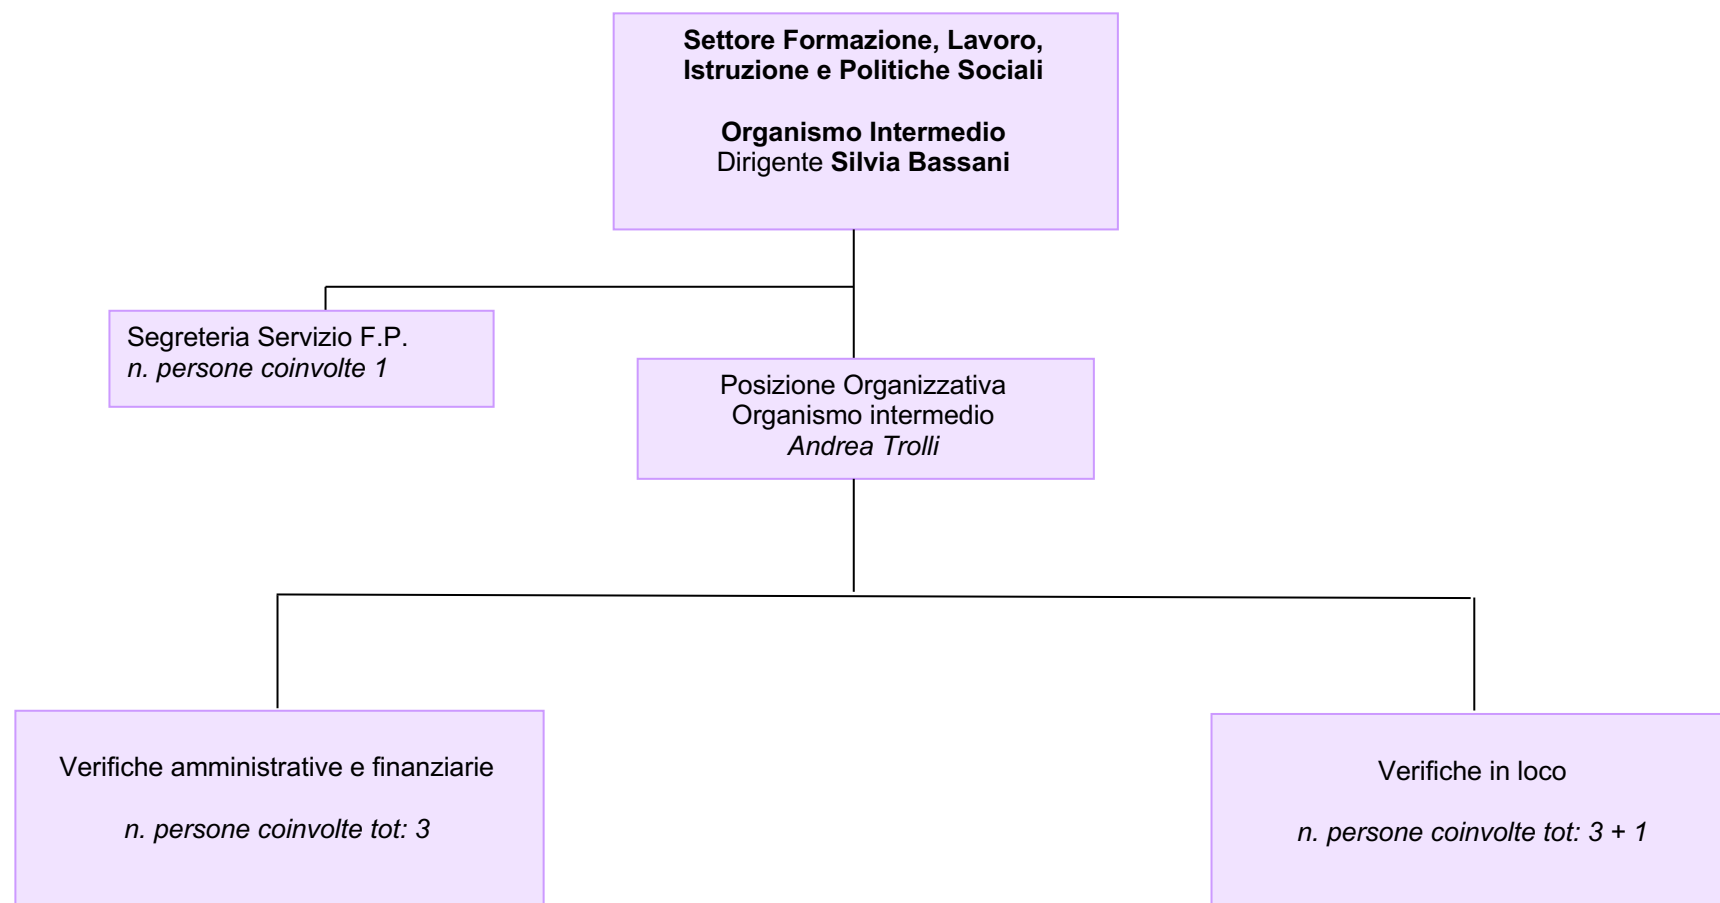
Settore Formazione, Lavoro, Istruzione e Politiche Sociali

Organismo Intermedio
Dirigente Silvia Bassani

Segreteria Servizio F.P.
n. persone coinvolte 1

Posizione Organizzativa
Organismo intermedio
Andrea Trolli

Verifiche amministrative e finanziarie

n. persone coinvolte tot: 3

Verifiche in loco

n. persone coinvolte tot: 3 + 1